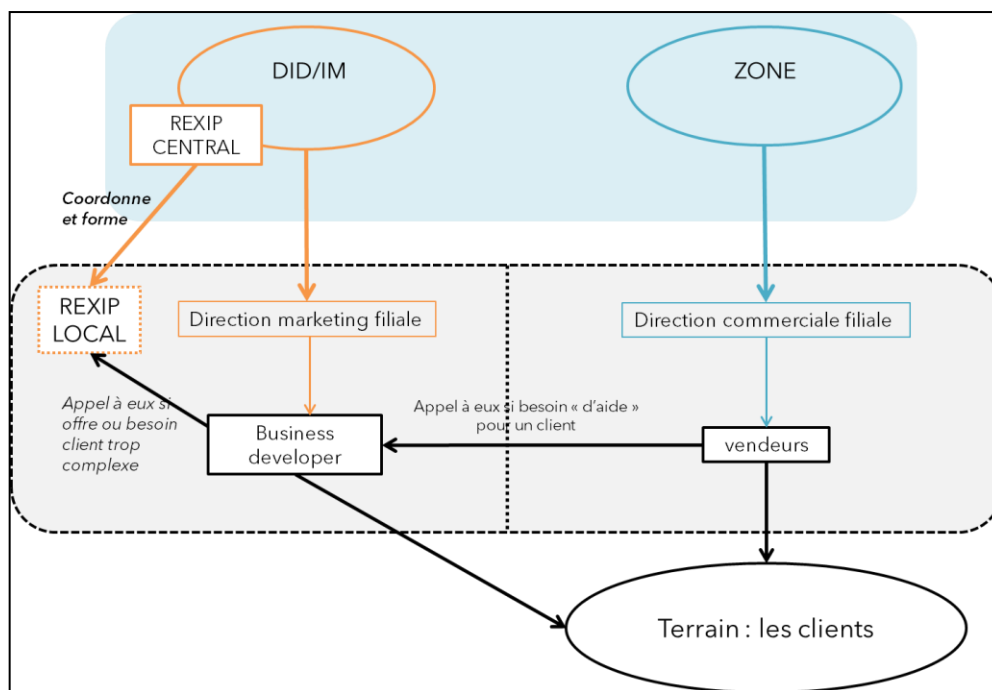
DID/IM

REXIP CENTRAL

ZONE

Coordonne et forme

REXIP LOCAL

Direction marketing filiale

Direction commerciale filiale

Appel à eux si offre ou besoin client trop complexe

Appel à eux si besoin « d'aide » pour un client

Business developer

vendeurs

Terrain : les clients